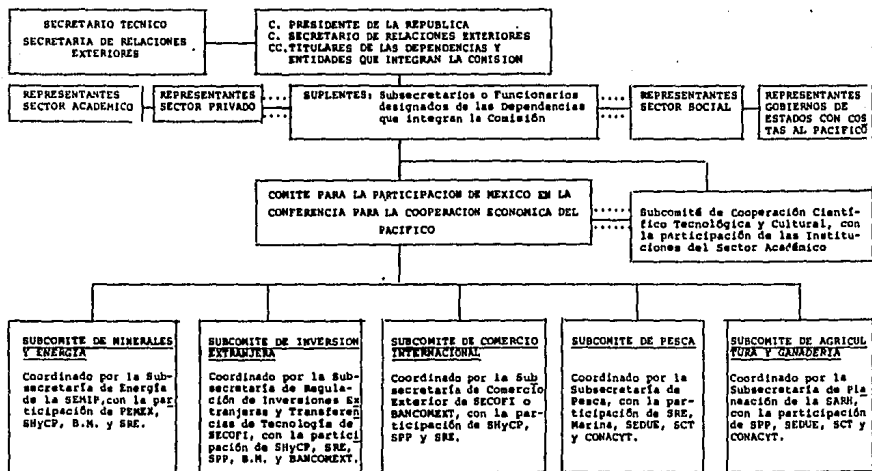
SECRETARIO TECNICO
SECRETARIA DE RELACIONES EXTERIORES

C. PRESIDENTE DE LA REPUBLICA
C. SECRETARIO DE RELACIONES EXTERIORES
CC. TITULARES DE LAS DEPENDENCIAS Y ENTIDADES QUE INTEGRAN LA COMISION

REPRESENTANTES SECTOR ACADEMICO

REPRESENTANTES SECTOR PRIVADO

SUPLENTES: Subsecretarios o Funcionarios designados de las Dependencias que integran la Comisión

REPRESENTANTES SECTOR SOCIAL

REPRESENTANTES GOBIERNOS DE ESTADOS CON COSTAS AL PACIFICO

COMITE PARA LA PARTICIPACION DE MEXICO EN LA CONFERENCIA PARA LA COOPERACION ECONOMICA DEL PACIFICO

Subcomité de Cooperación Científico Tecnológica y Cultural, con la participación de las Instituciones del Sector Académico

SUBCOMITE DE MINERALES Y ENERGIA

Coordinado por la Subsecretaría de Energía de la SEMIP, con la participación de PEMEX, SHyCP, B.M. y SRE.

SUBCOMITE DE INVERSION EXTRANJERA

Coordinado por la Subsecretaría de Regulación de Inversiones Extranjeras y Transferencias de Tecnología de SECOFI, con la participación de SHyCP, SRE, SPP, B.M. y BANCOMEXT.

SUBCOMITE DE COMERCIO INTERNACIONAL

Coordinado por la Subsecretaría de Comercio Exterior de SECOFI o BANCOMEXT, con la participación de SHyCP, SPP y SRE.

SUBCOMITE DE PESCA

Coordinado por la Subsecretaría de Pesca, con la participación de SRE, Marina, SEDUE, SCT y CONACYT.

SUBCOMITE DE AGRICULTURA Y GANADERIA

Coordinado por la Subsecretaría de Planeación de la SARH, con la participación de SPP, SEDUE, SCT y CONACYT.